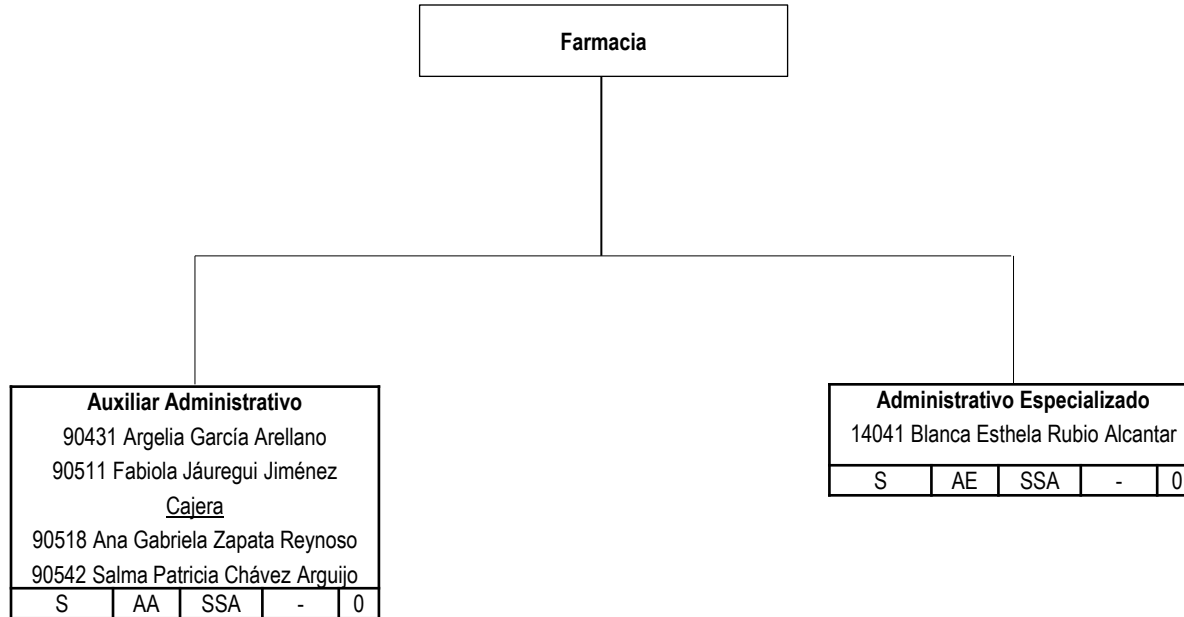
Farmacia

Auxiliar Administrativo
90431 Argelia García Arellano
90511 Fabiola Jáuregui Jiménez
Cajera
90518 Ana Gabriela Zapata Reynoso
90542 Salma Patricia Chávez Arguijo

| S | AA | SSA | - | 0 |
|---|---|---|---|---|

Administrativo Especializado
14041 Blanca Esthela Rubio Alcantar

| S | AE | SSA | - | 0 |
|---|---|---|---|---|